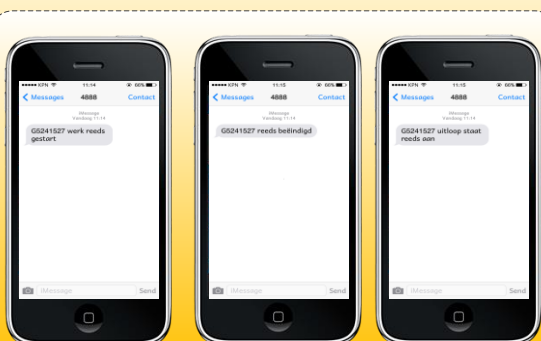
KPN 11:14 66%
Messages 4888 Contact
iMessage
Vandaag 11:14
G5241527 werk reeds gestart
iMessage Send

KPN 11:15 66%
Messages 4888 Contact
iMessage
Vandaag 11:14
G5241527 reeds beëindigd
iMessage Send

KPN 11:15 66%
Messages 4888 Contact
iMessage
Vandaag 11:14
G5241527 uitloop staat reeds aan
iMessage Send